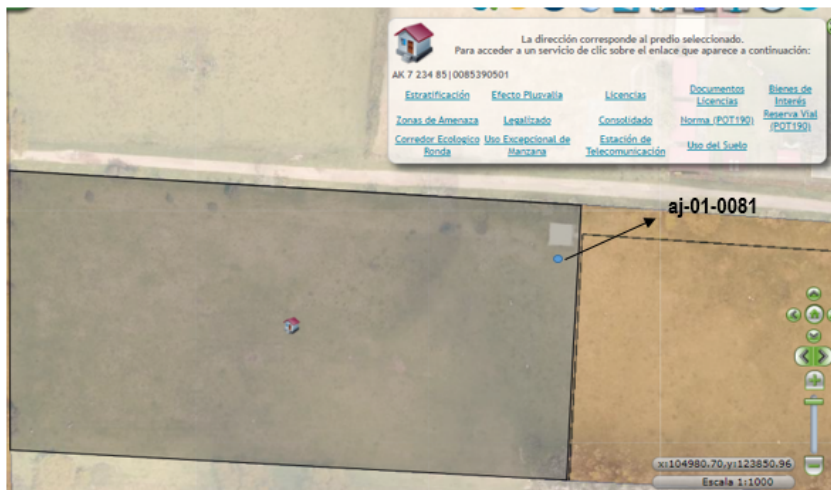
La dirección corresponde al predio seleccionado.
Para acceder a un servicio de clic sobre el enlace que aparece a continuación:

AK 7 234 85|0085390501

| Estratificación | Efecto Plusvalia | Licencias | Documentos Licencias | Bienes de Interés |
|---|---|---|---|---|
| Zonas de Amenaza | Legalizado | Consolidado | Norma (POT190) | Reserva Vial (POT190) |
| Corredor Ecologico Ronda | Uso Excepcional de Manzana | Estación de Telecomunicación | Uso del Suelo | |

aj-01-0081

x:104980.70,y:123850.96
Escala 1:1000